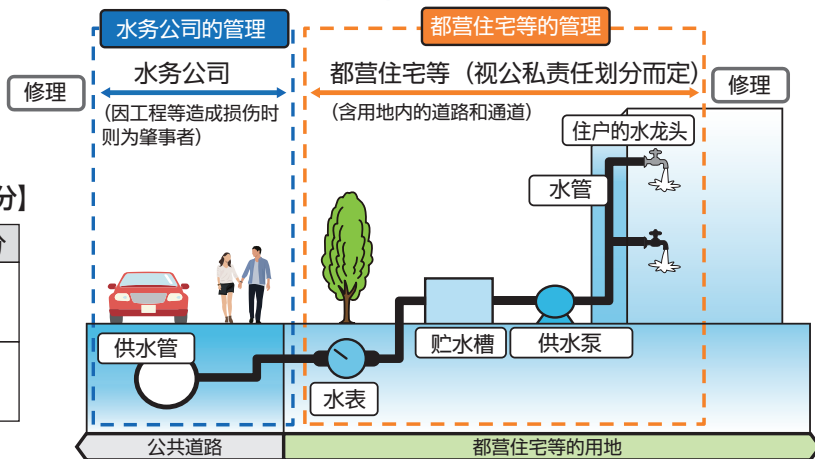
修理

水务公司的管理

水务公司

（因工程等造成损伤时则为肇事者）

都营住宅等的管理

都营住宅等（视公私责任划分而定）

（含用地内的道路和通道）

修理

分】

住户的水龙头

水管

供水管

水表

贮水槽

供水泵

公共道路

都营住宅等的用地